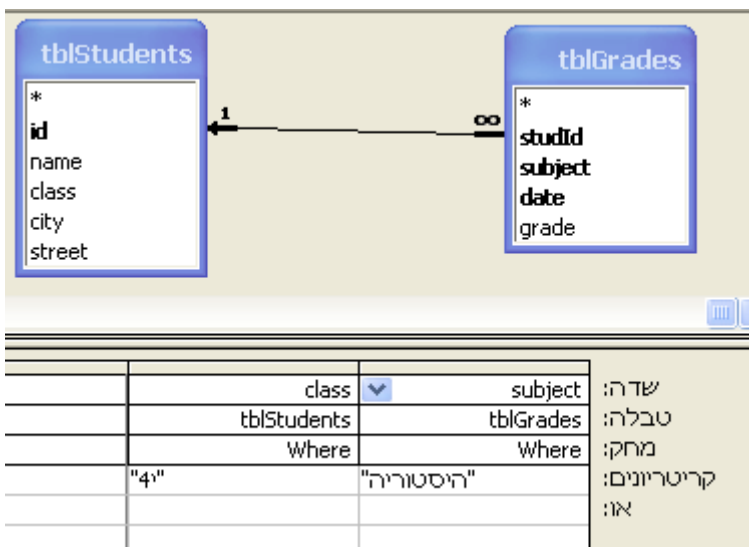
tblStudents
*
id
name
class
city
street

1
∞

tblGrades
*
studId
subject
date
grade

| | class | subject | שדה: |
|---|---|---|---|
| | tblStudents | tblGrades | טבלה: |
| | Where | Where | מחק: |
| | "י4" | "היסטוריה" | קריטריונים: |
| | | | או: |